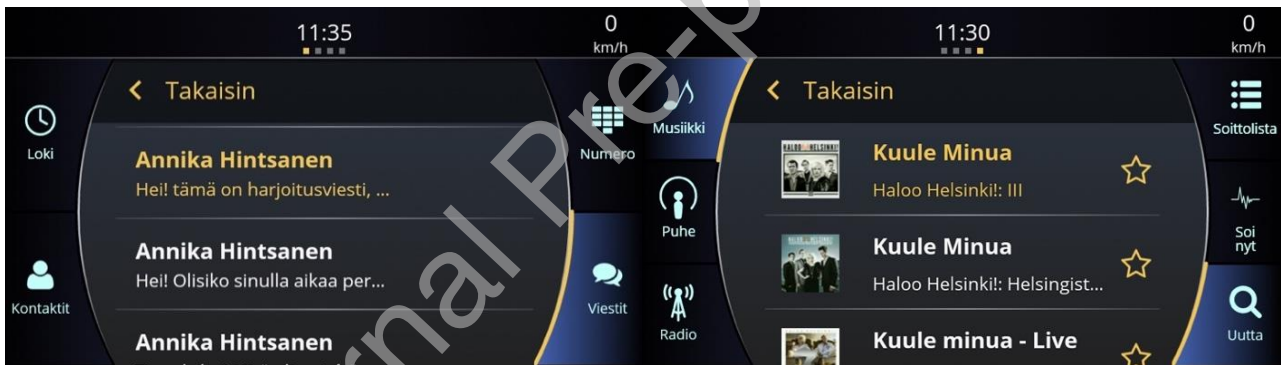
11:35

0
km/h

Loki

Kontaktit

Takaisin

Annika Hintsanen
Hei! tämä on harjoitusviesti, ...

Annika Hintsanen
Hei! Olisiko sinulla aikaa per...

Annika Hintsanen

Numero

Viestit

Musiikki

Puhe

Radio

11:30

0
km/h

Takaisin

Kuule Minua
Haloo Helsinki!: III

Kuule Minua
Haloo Helsinki!: Helsingist...

Kuule minua - Live

Soittolista

Soi nyt

Uutta

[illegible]nal Pre-P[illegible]